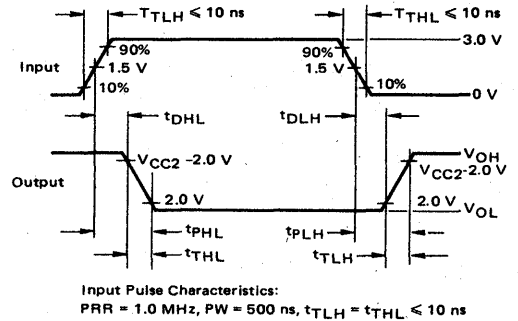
$T_{TLH} \leq 10$ ns
$T_{THL} \leq 10$ ns
90%
90%
3.0 V
Input
1.5 V
1.5 V
10%
10%
0 V
$t_{DHL}$
$t_{DLH}$
$V_{CC2}$ -2.0 V
$V_{OH}$
Output
$V_{CC2}$-2.0 V
2.0 V
2.0 V
$V_{OL}$
$t_{PHL}$
$t_{PLH}$
$t_{THL}$
$t_{TLH}$

Input Pulse Characteristics:
PRR = 1.0 MHz, PW = 500 ns, $t_{TLH} = t_{THL} \leq 10$ ns